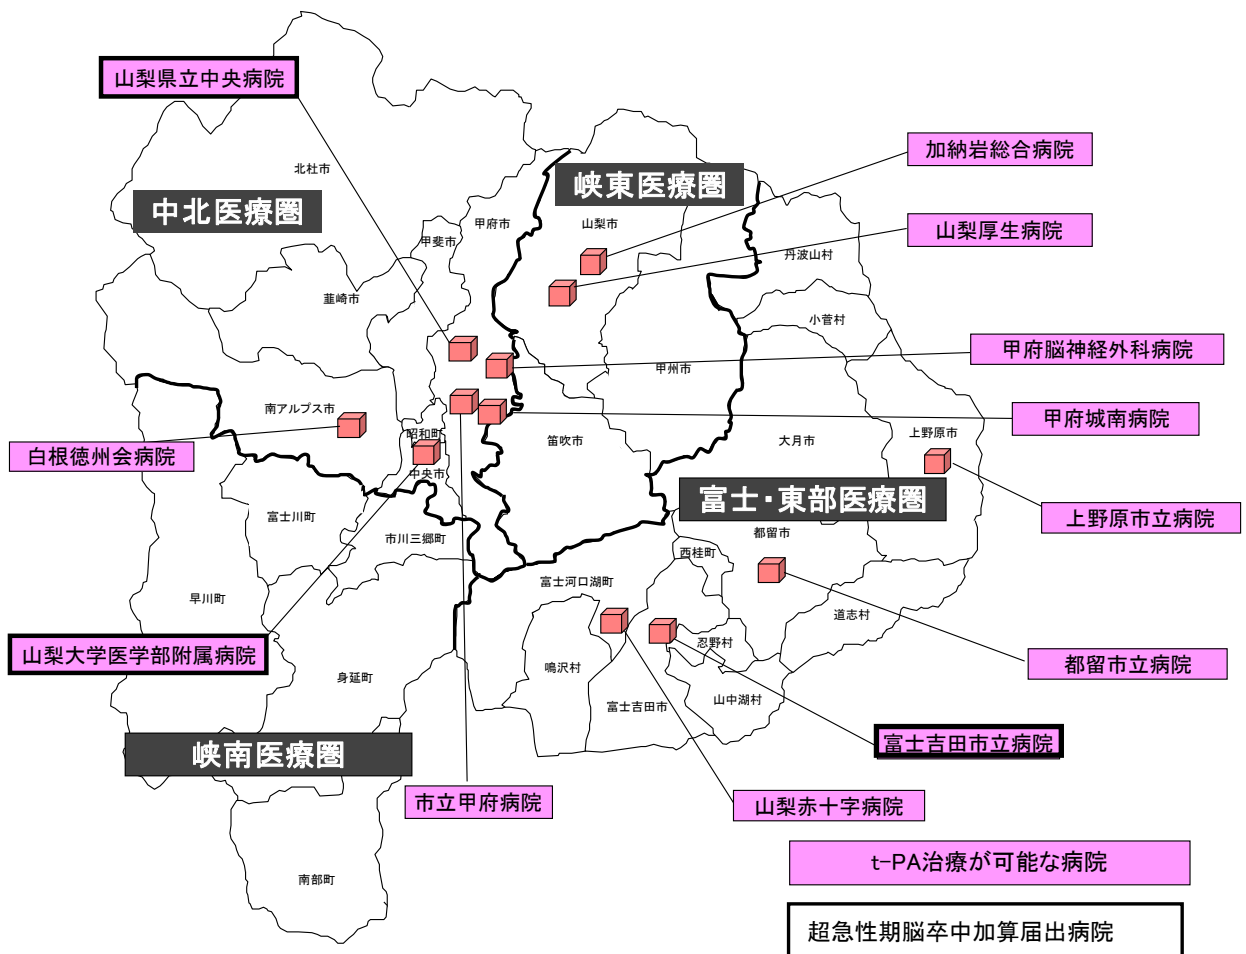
山梨県立中央病院

北杜市

中北医療圏

峡東医療圏

加納岩総合病院

甲府市

山梨市

甲斐市

山梨厚生病院

丹波山村

韮崎市

小菅村

甲府脳神経外科病院

甲州市

南アルプス市

甲府城南病院

昭和町

笛吹市

大月市

上野原市

白根徳州会病院

中央市

富士・東部医療圏

富士川町

上野原市立病院

都留市

市川三郷町

西桂町

富士河口湖町

早川町

道志村

忍野村

山梨大学医学部附属病院

都留市立病院

鳴沢村

身延町

山中湖村

富士吉田市

富士吉田市立病院

峡南医療圏

市立甲府病院

山梨赤十字病院

t-PA治療が可能な病院

南部町

超急性期脳卒中加算届出病院